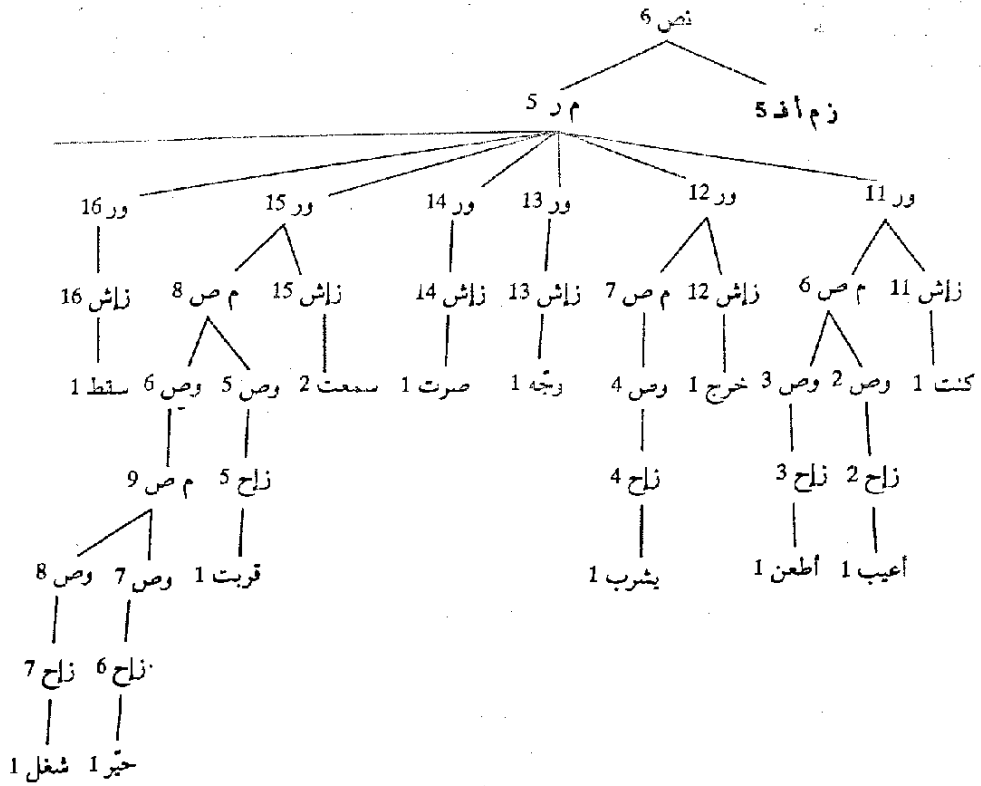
نص 6

م ر 5 زم أف 5

ور 16 ور 15 ور 14 ور 13 ور 12 ور 11

زاش 16 م ص 8 زاش 15 زاش 14 زاش 13 م ص 7 زاش 12 م ص 6 زاش 11

سقط 1 وص 6 وص 5 سمعت 2 صرت 1 وجّه 1 وص 4 خرج 1 وص 3 وص 2 كنت 1

م ص 9 زاح 5 زاح 4 زاح 3 زاح 2

قربت 1 يشرب 1 أطعن 1 أعيب 1

وص 8 وص 7

زاح 7 زاح 6

شغل 1 حيّر 1